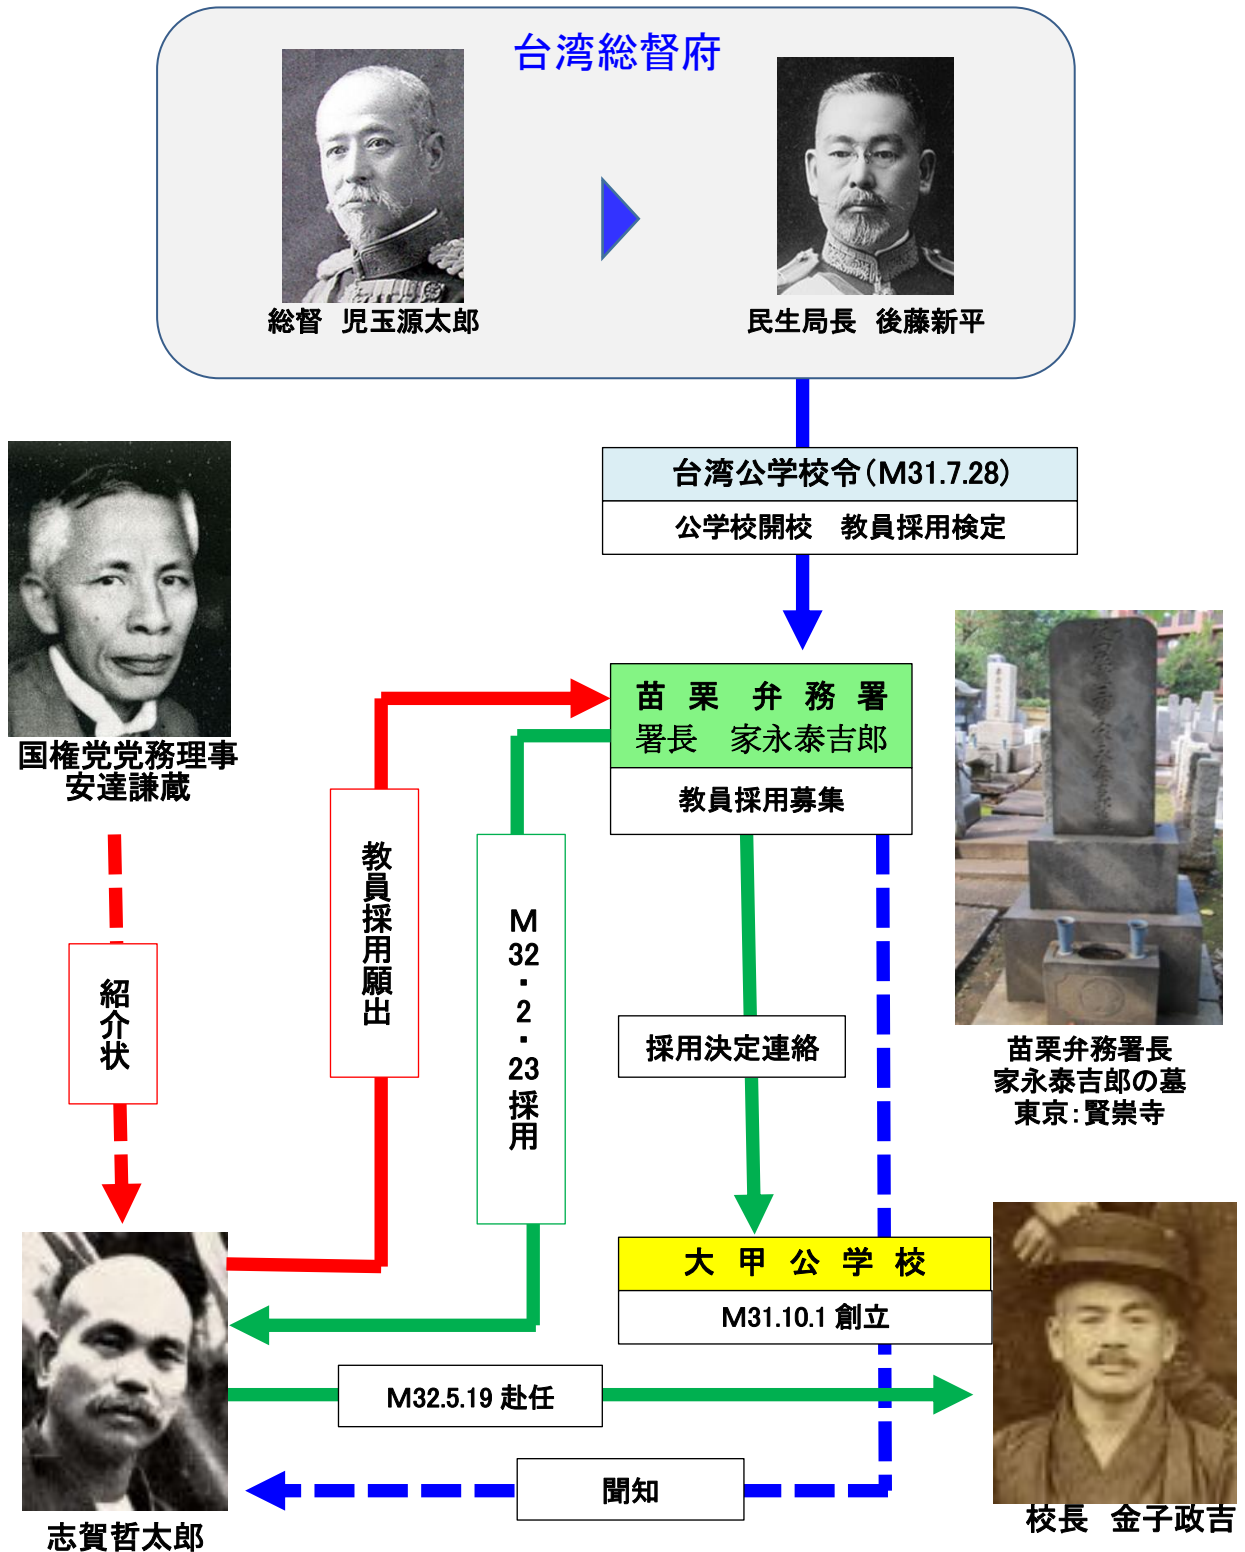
台湾総督府

総督　児玉源太郎

民生局長　後藤新平

台湾公学校令（M31.7.28）

公学校開校　教員採用検定

国権党党務理事
安達謙蔵

紹介状

教員採用願出

M32・2・23採用

苗栗弁務署
署長　家永泰吉郎

教員採用募集

採用決定連絡

苗栗弁務署長
家永泰吉郎の墓
東京：賢崇寺

大甲公学校

M31.10.1 創立

M32.5.19 赴任

聞知

志賀哲太郎

校長　金子政吉